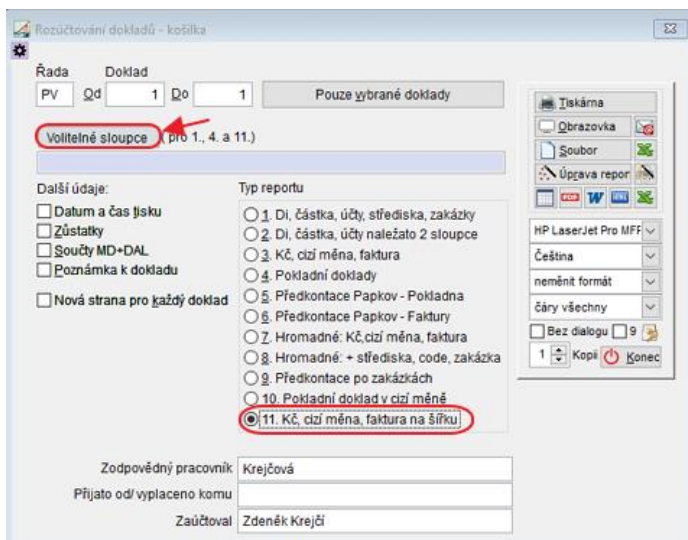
Rozúčtování dokladů - košilka

Řada Doklad
PV Od 1 Do 1 Pouze vybrané doklady

Volitelné sloupce (pro 1., 4. a 11.)

Další údaje:
Datum a čas tisku
Zůstatky
Součty MD+DAL
Poznámka k dokladu

Nová strana pro každý doklad

Typ reportu
1. Di, částka, účty, střediska, zakázky
2. Di, částka, účty nalezato 2 sloupce
3. Kč, cizí měna, faktura
4. Pokladní doklady
5. Předkontace Papkov - Pokladna
6. Předkontace Papkov - Faktury
7. Hromadné: Kč,cizí měna, faktura
8. Hromadné: + střediska, code, zakázka
9. Předkontace po zakázkách
10. Pokladní doklad v cizí měně
11. Kč, cizí měna, faktura na šířku

Tiskárna
Obrazovka
Soubor
Úprava repor
HP LaserJet Pro MFP
Čeština
neměnit formát
čáry všechny
Bez dialogu 9
1 Kopií Konec

Zodpovědný pracovník Krejčová
Přijato od/ vyplaceno komu
Zaúčtoval Zdeněk Krejčí